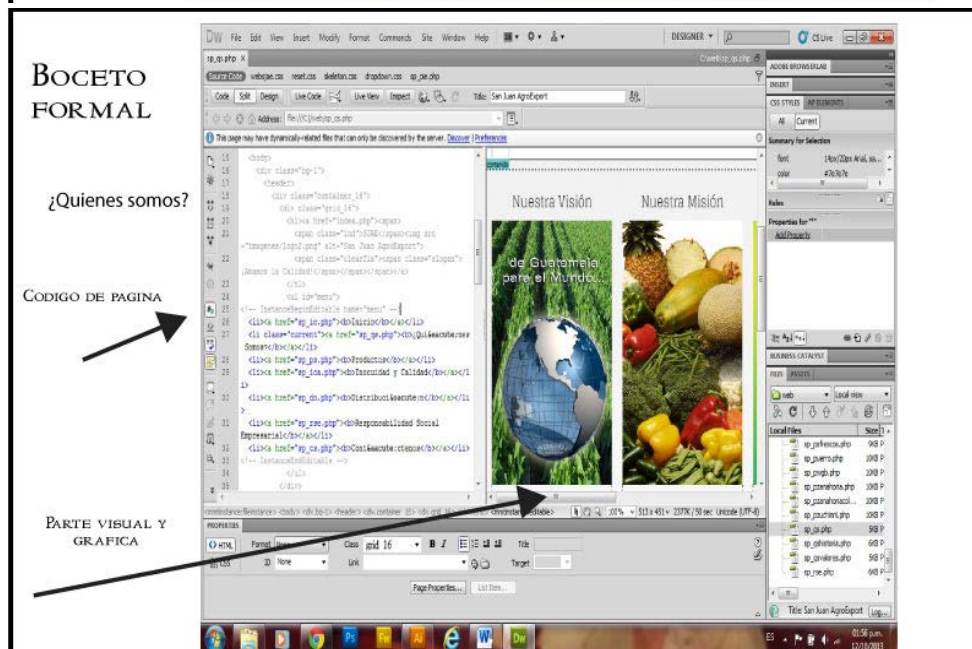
Boceto formal

¿Quienes somos?

Codigo de pagina

Parte visual y grafica

DW File Edit View Insert Modify Format Commands Site Window Help DESIGNER CSLive

sp_qs.php ×

Source Code webpjae.css reset.css skeleton.css dropdown.css sp_pie.php

Code Split Design Live Code Live View Inspect Title: San Juan AgroExport

Address: file:///C|/web/sp_qs.php

This page may have dynamically-related files that can only be discovered by the server. Discover | Preferences

15 <body>
16 <div class="bg-1">
17 <header>
18 <div class="container_16">
19 <div class="grid_16">
20 <h1><a href="index.php"><span>
21 <span class="ind">SJAE</span><img src="imagenes/logo2.png" alt="San Juan AgroExport">
22 <span class="clearfix"><span class="slogan">¡Amamos la Calidad!</span></span></a>
23 </h1>
24 <ul id="menu">
25 <!-- InstanceBeginEditable name="menu" -->
26 <li><a href="sp_in.php"><b>Inicio</b></a></li>
27 <li class="current"><a href="sp_qs.php"><b>Qui&eacute;nes Somos</b></a></li>
28 <li><a href="sp_ps.php"><b>Productos</b></a></li>
29 <li><a href="sp_ica.php"><b>Inocuidad y Calidad</b></a></li>
30 <li><a href="sp_dn.php"><b>Distribuci&oacute;n</b></a></li>
31 <li><a href="sp_rse.php"><b>Responsabilidad Social Empresarial</b></a></li>
32 <li><a href="sp_cs.php"><b>Cont&aacute;ctenos</b></a></li>
33 <!-- InstanceEndEditable -->
34 </ul>
35 </div>

Nuestra Visión Nuestra Misión

de Guatemala para el Mundo...

<mmtinstance:fileinstance> <body> <div.bg-1> <header> <div.container_16> <div.grid_16> <mmtinstance:editable> 100% 513 x 451 237K / 50 sec Unicode (UTF-8)

PROPERTIES
HTML Format Class grid 16 B I Title
CSS ID None Link Target
Page Properties... List Item...

ADOBE BROWSERLAB
INSERT
CSS STYLES AP ELEMENTS
All Current
Summary for Selection
font 14px/20px Arial, sa...
color #7e7e7e
Rules
Properties for ""
Add Property
BUSINESS CATALYST
FILES ASSETS
web Local view
Local Files Size
sp_pafinexca.php 9KB
sp_puerro.php 10KB
sp_pvigb.php 10KB
sp_pzanahoria.php 10KB
sp_pzanahoracol... 10KB
sp_pzucchini.php 10KB
sp_qs.php 9KB
sp_qsfruteria.php 9KB
sp_qsvalores.php 9KB
sp_rse.php 6KB
Title San Juan AgroExport Log...

ES 01:56 p.m. 12/10/2013